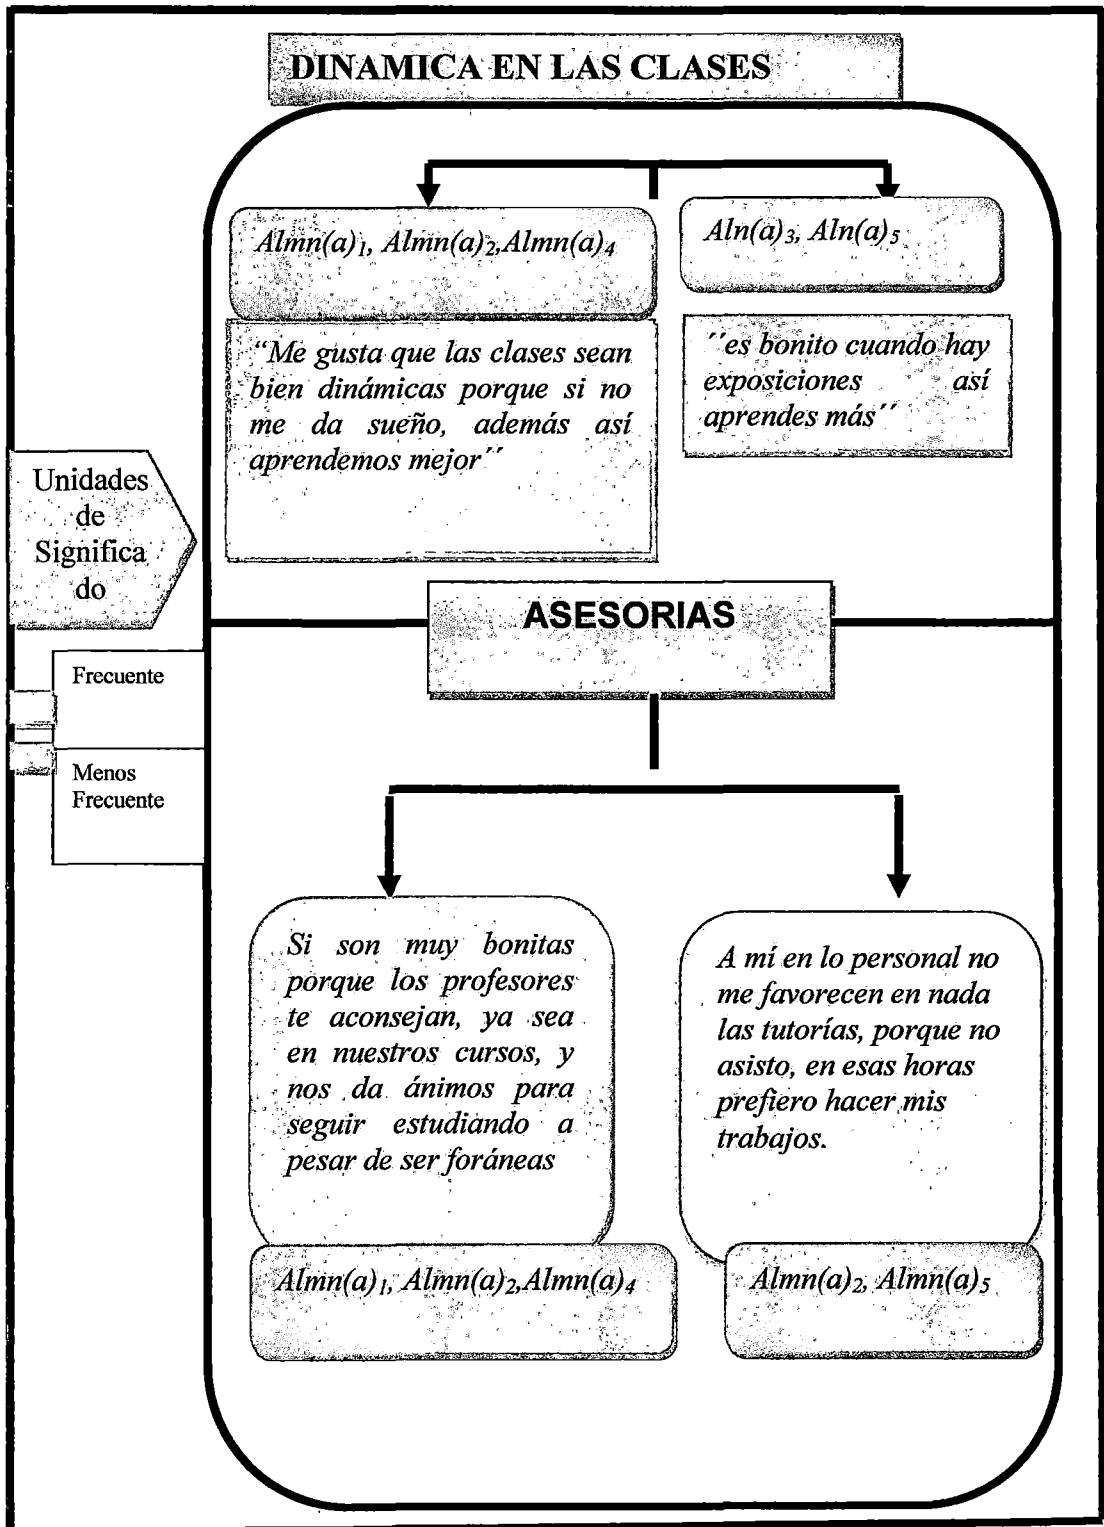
DINAMICA EN LAS CLASES

$Almn(a)_1$, $Almn(a)_2$,$Almn(a)_4$

$Aln(a)_3$, $Aln(a)_5$

"Me gusta que las clases sean bien dinámicas porque si no me da sueño, además así aprendemos mejor"

"es bonito cuando hay exposiciones así aprendes más"

Unidades de Significado

ASESORIAS

Frecuente

Menos Frecuente

Si son muy bonitas porque los profesores te aconsejan, ya sea en nuestros cursos, y nos da ánimos para seguir estudiando a pesar de ser foráneas

A mí en lo personal no me favorecen en nada las tutorías, porque no asisto, en esas horas prefiero hacer mis trabajos.

$Almn(a)_1$, $Almn(a)_2$,$Almn(a)_4$

$Almn(a)_2$, $Almn(a)_5$